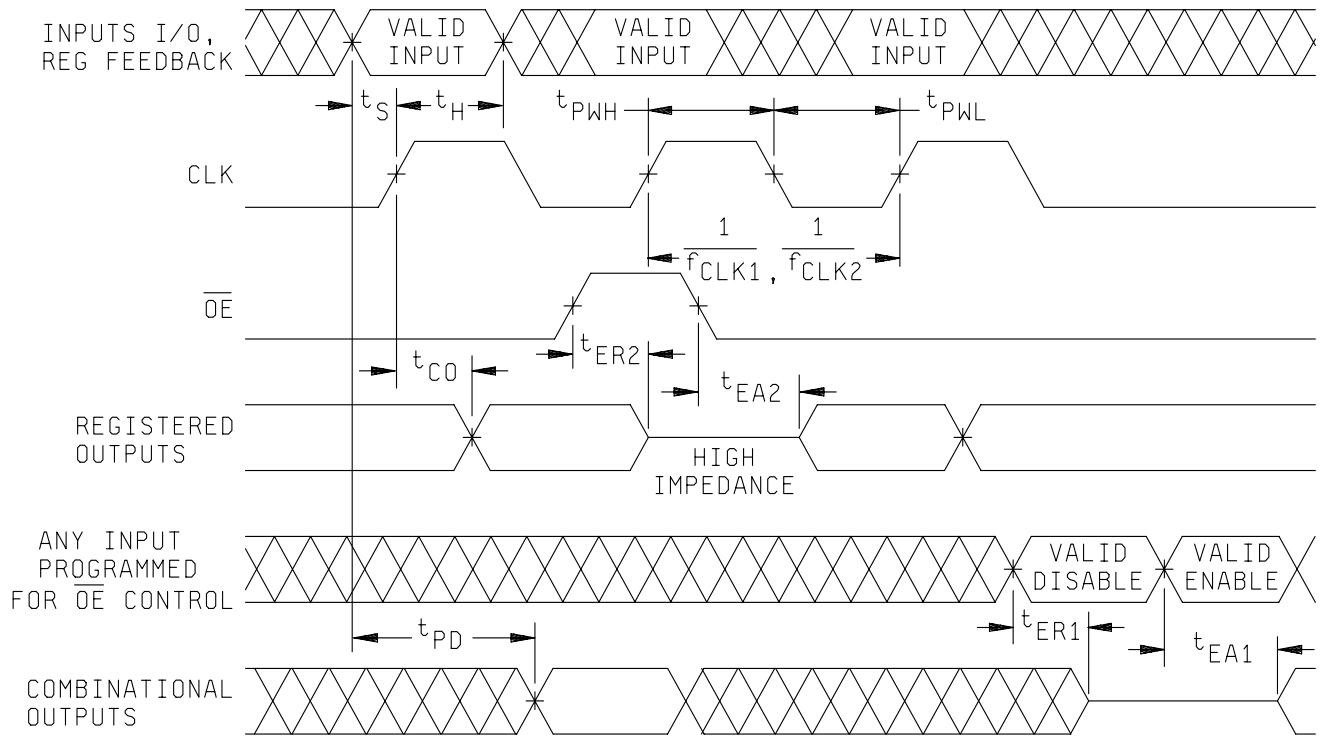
INPUTS I/O, REG FEEDBACK

VALID INPUT

VALID INPUT

VALID INPUT

$t_S$ $t_H$

$t_{PWH}$ $t_{PWL}$

CLK

$\frac{1}{f_{CLK1}}$, $\frac{1}{f_{CLK2}}$

$\overline{OE}$

$t_{ER2}$

$t_{CO}$

$t_{EA2}$

REGISTERED OUTPUTS

HIGH IMPEDANCE

ANY INPUT PROGRAMMED FOR $\overline{OE}$ CONTROL

VALID DISABLE

VALID ENABLE

$t_{ER1}$

$t_{PD}$

$t_{EA1}$

COMBINATIONAL OUTPUTS